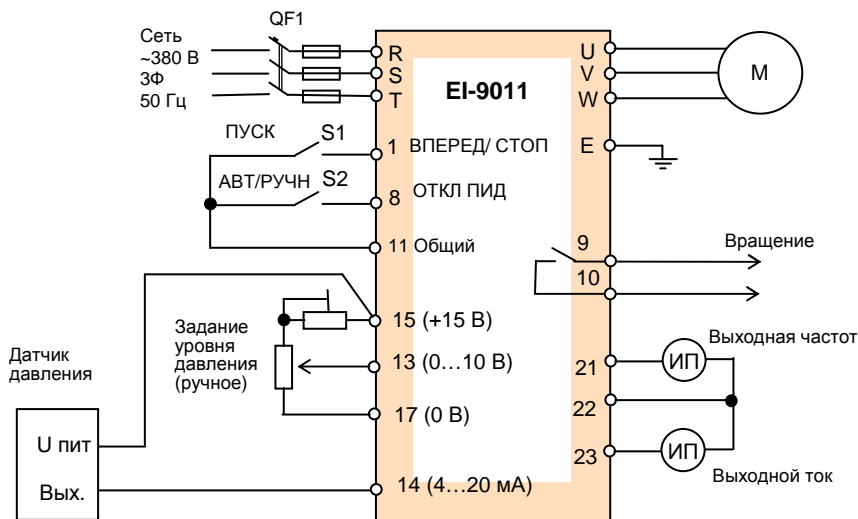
QF1

Сеть
~380 В
3Ф
50 Гц

R
S
T

EI-9011

U
V
W

M

ПУСК S1
1 ВПЕРЕД/ СТОП

E

АВТ/РУЧН S2
8 ОТКЛ ПИД

11 Общий

9
Вращение
10

15 (+15 В)

Задание уровня давления (ручное)

13 (0…10 В)

Датчик давления

17 (0 В)

21
ИП
Выходная частот

22

23
ИП
Выходной ток

U пит

Вых.

14 (4…20 мА)